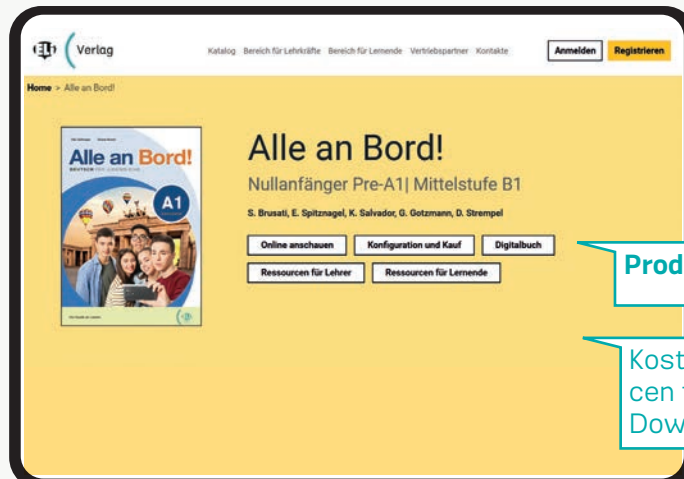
ELI Verlag

Katalog Bereich für Lehrkräfte Bereich für Lernende Vertriebspartner Kontakte

Anmelden Registrieren

Home > Alle an Bord!

Alle an Bord!
DEUTSCH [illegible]
A1

Alle an Bord!

Nullanfänger Pre-A1| Mittelstufe B1

S. Brusati, E. Spitznagel, K. Salvador, G. Gotzmann, D. Strempel

Online anschauen
Konfiguration und Kauf
Digitalbuch
Ressourcen für Lehrer
Ressourcen für Lernende

Prod

Kost
cen
Dow